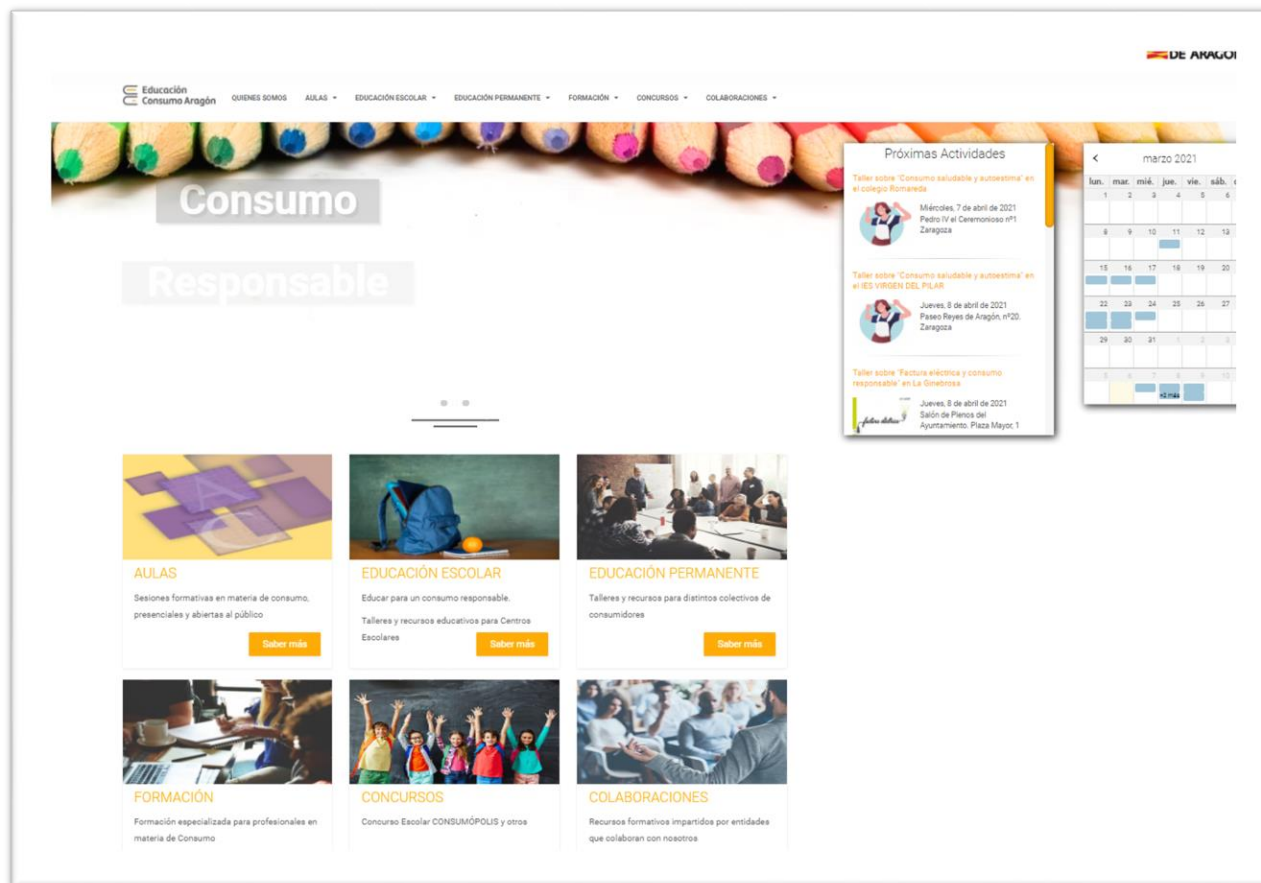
DE ARAGÓ

Educación Consumo Aragón QUIENES SOMOS AULAS EDUCACIÓN ESCOLAR EDUCACIÓN PERMANENTE FORMACIÓN CONCURSOS COLABORACIONES

Consumo

Responsable

Próximas Actividades

Taller sobre "Consumo saludable y autoestima" en el colegio Romareda

Miércoles, 7 de abril de 2021
Pedro IV el Ceremonioso nº1
Zaragoza

Taller sobre "Consumo saludable y autoestima" en el IES VIRGEN DEL PILAR

Jueves, 8 de abril de 2021
Paseo Reyes de Aragón, nº20.
Zaragoza

Taller sobre "Factura eléctrica y consumo responsable" en La Ginebrosa

Jueves, 8 de abril de 2021
Salón de Plenos del Ayuntamiento. Plaza Mayor, 1

marzo 2021

| lun. | mar. | mié. | jue. | vie. | sáb. |
|---|---|---|---|---|---|
| 1 | 2 | 3 | 4 | 5 | 6 |
| 8 | 9 | 10 | 11 | 12 | 13 |
| 15 | 16 | 17 | 18 | 19 | 20 |
| 22 | 23 | 24 | 25 | 26 | 27 |
| 29 | 30 | 31 | 1 | 2 | 3 |
| 5 | 6 | 7 | 8 | 9 | 10 |

+2 más

AULAS
Sesiones formativas en materia de consumo, presenciales y abiertas al público
Saber más

EDUCACIÓN ESCOLAR
Educar para un consumo responsable.
Talleres y recursos educativos para Centros Escolares
Saber más

EDUCACIÓN PERMANENTE
Talleres y recursos para distintos colectivos de consumidores
Saber más

FORMACIÓN
Formación especializada para profesionales en materia de Consumo

CONCURSOS
Concurso Escolar CONSUMÓPOLIS y otros

COLABORACIONES
Recursos formativos impartidos por entidades que colaboran con nosotros